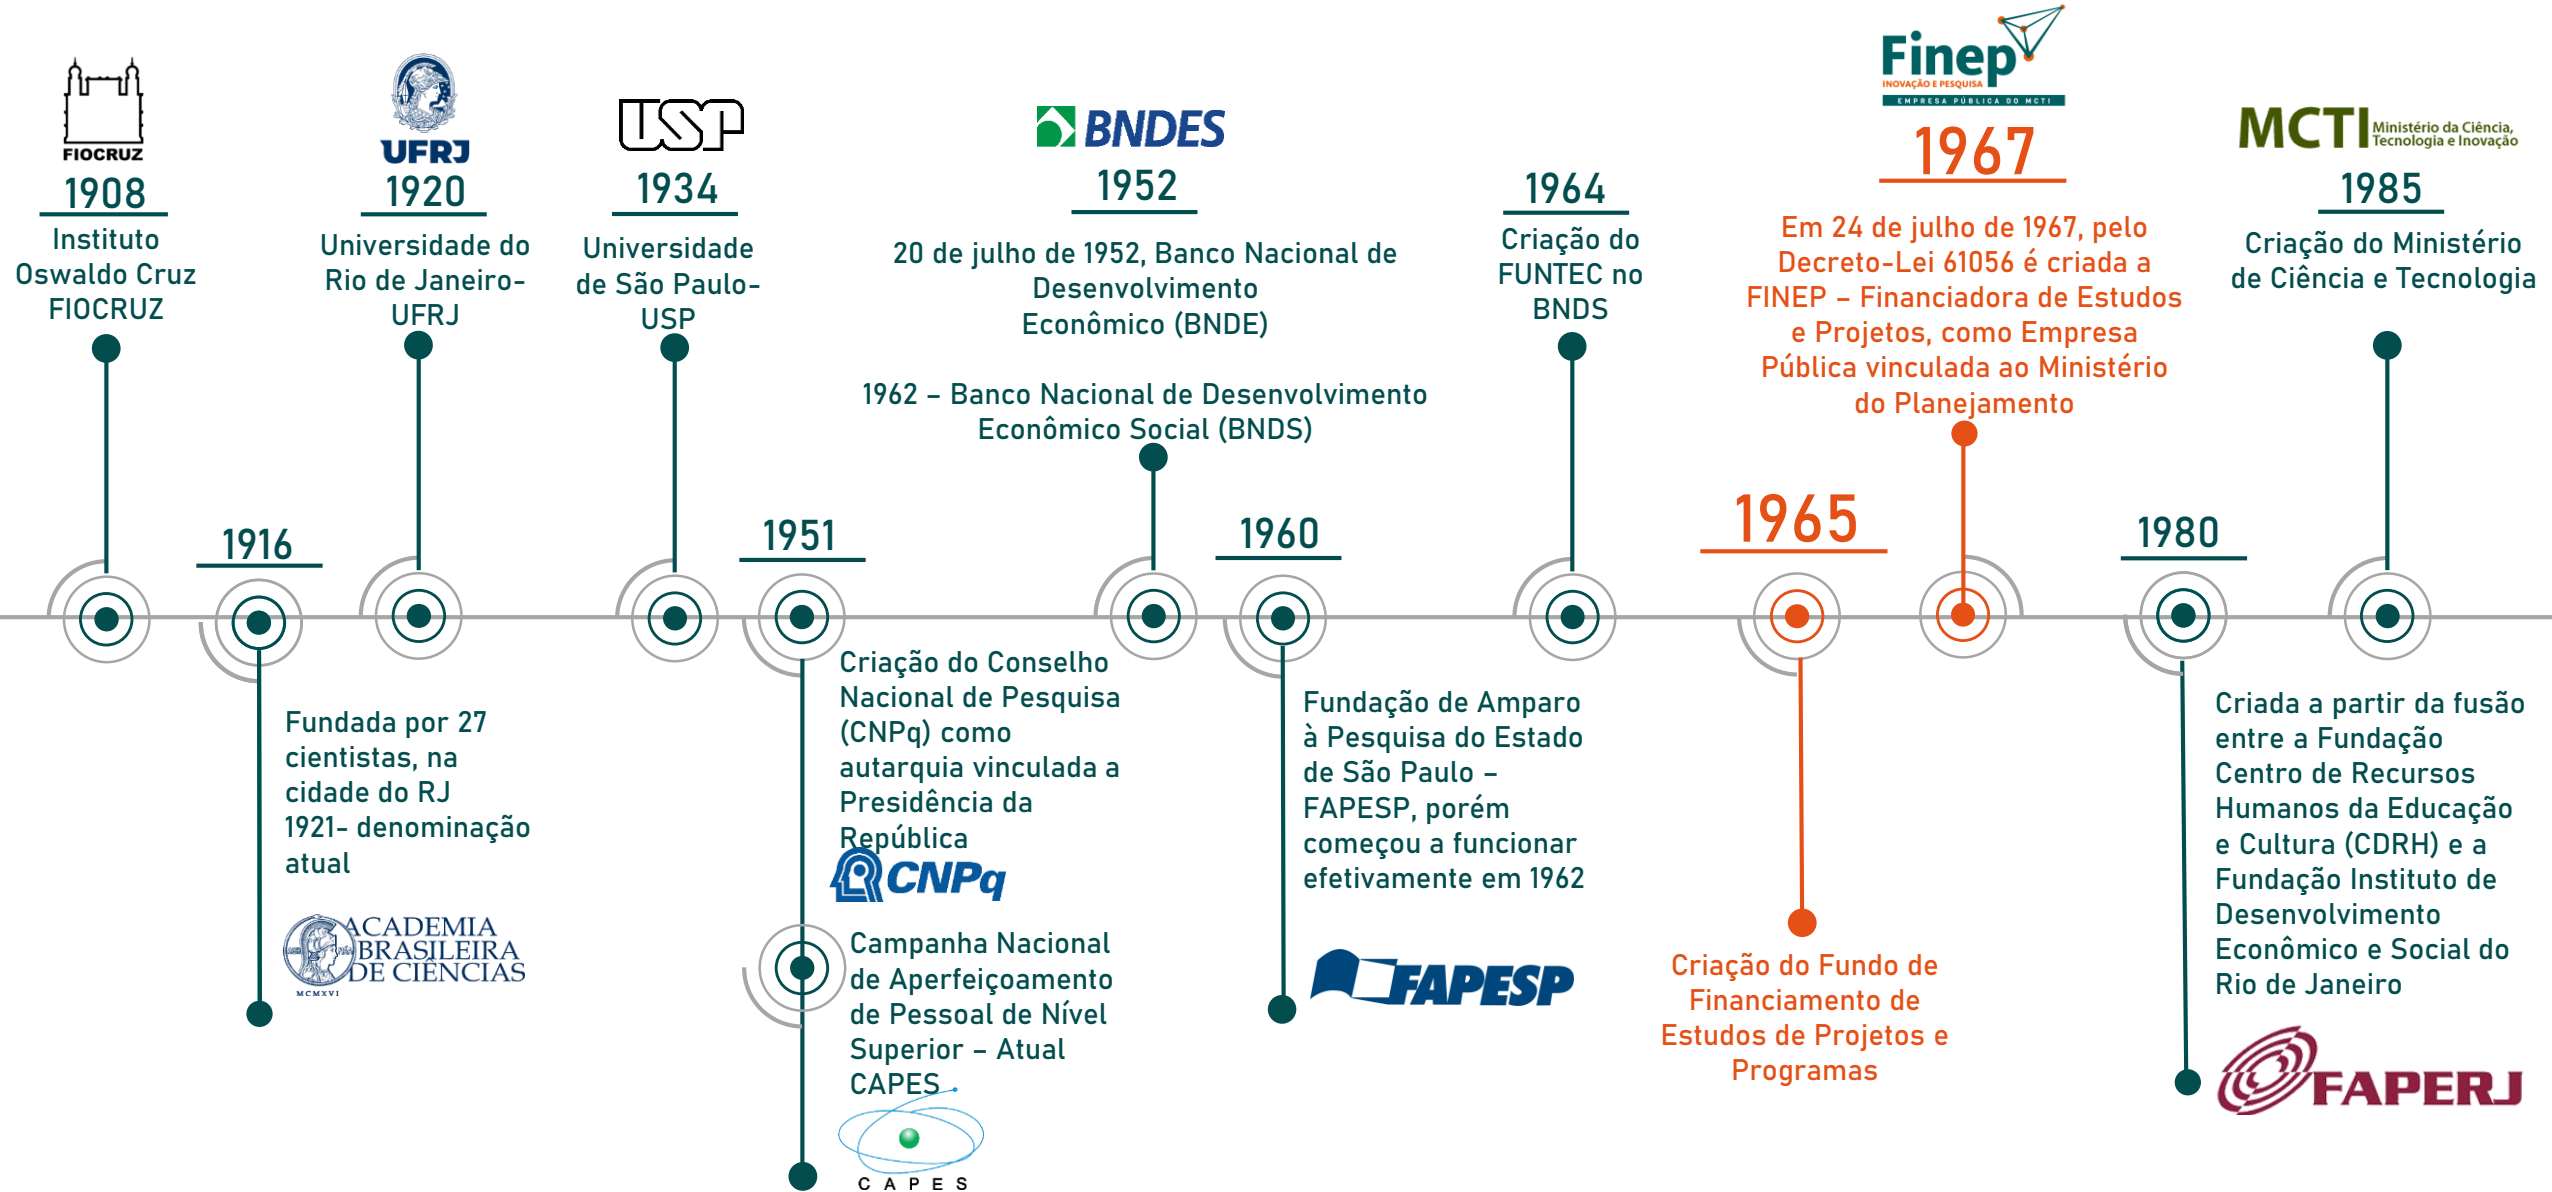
FIOCRUZ
1908
Instituto Oswaldo Cruz FIOCRUZ

UFRJ
1920
Universidade do Rio de Janeiro- UFRJ

USP
1934
Universidade de São Paulo- USP

BNDES
1952
20 de julho de 1952, Banco Nacional de Desenvolvimento Econômico (BNDE)

1962 – Banco Nacional de Desenvolvimento Econômico Social (BNDS)

1964
Criação do FUNTEC no BNDS

Finep
INOVAÇÃO E PESQUISA
EMPRESA PÚBLICA DO MCTI
1967
Em 24 de julho de 1967, pelo Decreto-Lei 61056 é criada a FINEP – Financiadora de Estudos e Projetos, como Empresa Pública vinculada ao Ministério do Planejamento

MCTI Ministério da Ciência, Tecnologia e Inovação
1985
Criação do Ministério de Ciência e Tecnologia

1916
Fundada por 27 cientistas, na cidade do RJ
1921- denominação atual
ACADEMIA BRASILEIRA DE CIÊNCIAS
MCMXVI

1951
Criação do Conselho Nacional de Pesquisa (CNPq) como autarquia vinculada a Presidência da República
CNPq

Campanha Nacional de Aperfeiçoamento de Pessoal de Nível Superior – Atual CAPES
CAPES

1960
Fundação de Amparo à Pesquisa do Estado de São Paulo – FAPESP, porém começou a funcionar efetivamente em 1962
FAPESP

1965
Criação do Fundo de Financiamento de Estudos de Projetos e Programas

1980
Criada a partir da fusão entre a Fundação Centro de Recursos Humanos da Educação e Cultura (CDRH) e a Fundação Instituto de Desenvolvimento Econômico e Social do Rio de Janeiro
FAPERJ